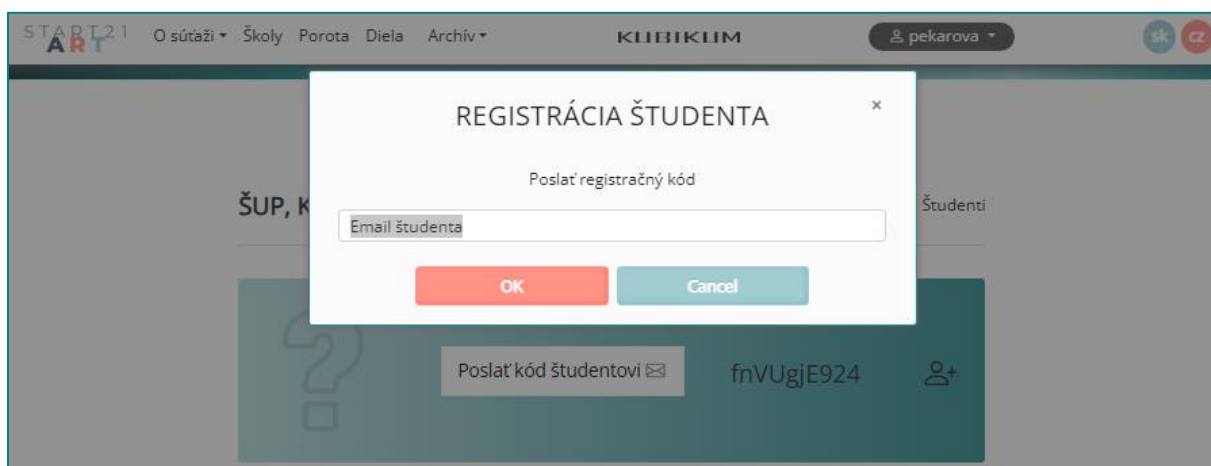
START21 ART O súťaži ▾ Školy Porota Diela Archív ▾ KUBIKUM pekarova ▾ sk cz

REGISTRÁCIA ŠTUDENTA ×

Poslať registračný kód

Email študenta

OK Cancel

ŠUP, K

Študenti

Poslať kód študentovi

fnVUgjE924